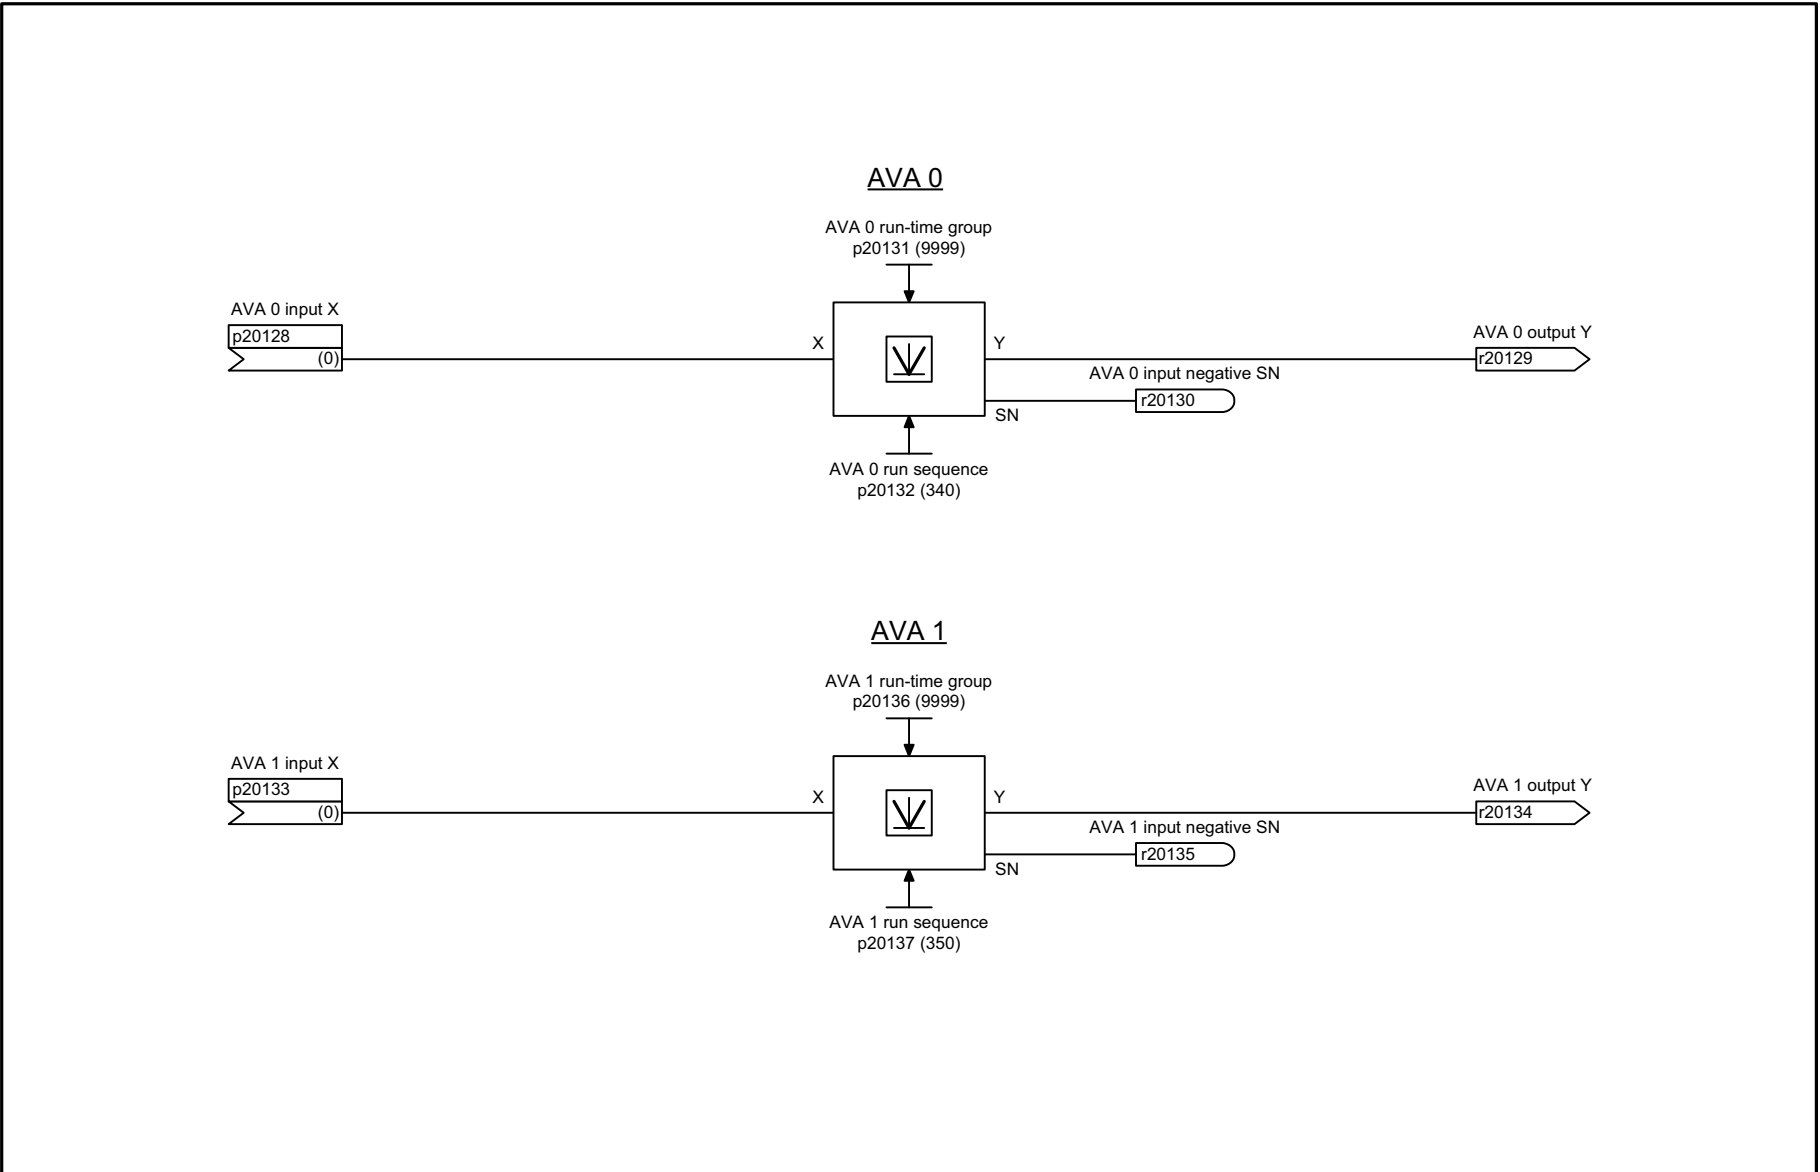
AVA 0

AVA 0 run-time group
p20131 (9999)

AVA 0 input X
p20128
(0)

X

Y

AVA 0 output Y
r20129

AVA 0 input negative SN
r20130

SN

AVA 0 run sequence
p20132 (340)

AVA 1

AVA 1 run-time group
p20136 (9999)

AVA 1 input X
p20133
(0)

X

Y

AVA 1 output Y
r20134

AVA 1 input negative SN
r20135

SN

AVA 1 run sequence
p20137 (350)